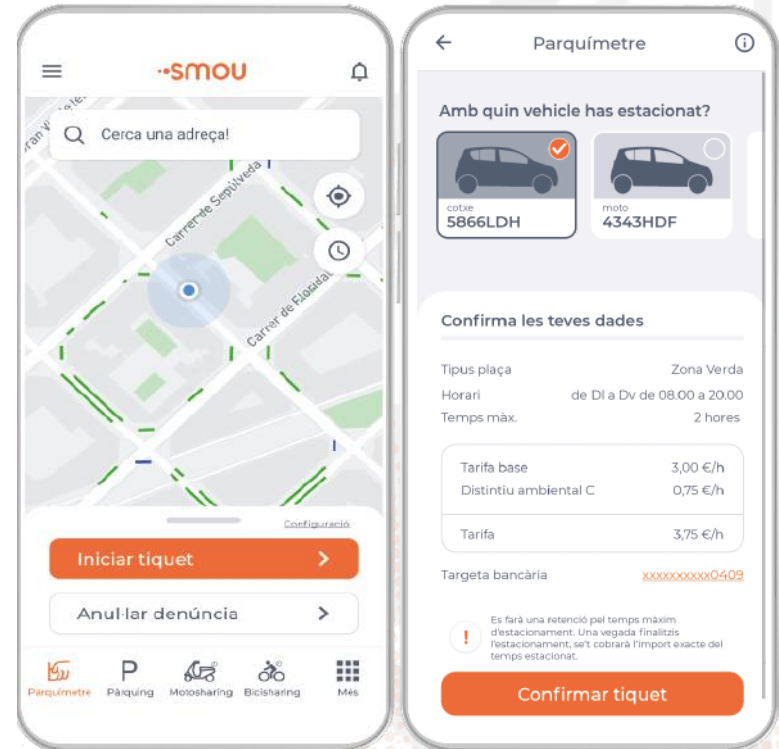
··smou

Cerca una adreça!

Carrer de Sepúlveda

Carrer de Floridablanca

Gran Via

Configuració

Iniciar tiquet >

Anul·lar denúncia >

Parquímetre
Pàrquing
Motosharing
Bicisharing
Més

Parquímetre

Amb quin vehicle has estacionat?

cotxe
5866LDH

moto
4343HDF

Confirma les teves dades

Tipus plaça Zona Verda
Horari de Dl a Dv de 08.00 a 20.00
Temps màx. 2 hores

| Tarifa base | 3,00 €/h |
|---|---|
| Distintiu ambiental C | 0,75 €/h |
| Tarifa | 3,75 €/h |

Targeta bancària xxxxxxxxxx0409

Es farà una retenció pel temps màxim d'estacionament. Una vegada finalitzis l'estacionament, se't cobrarà l'import exacte del temps estacionat.

Confirmar tiquet